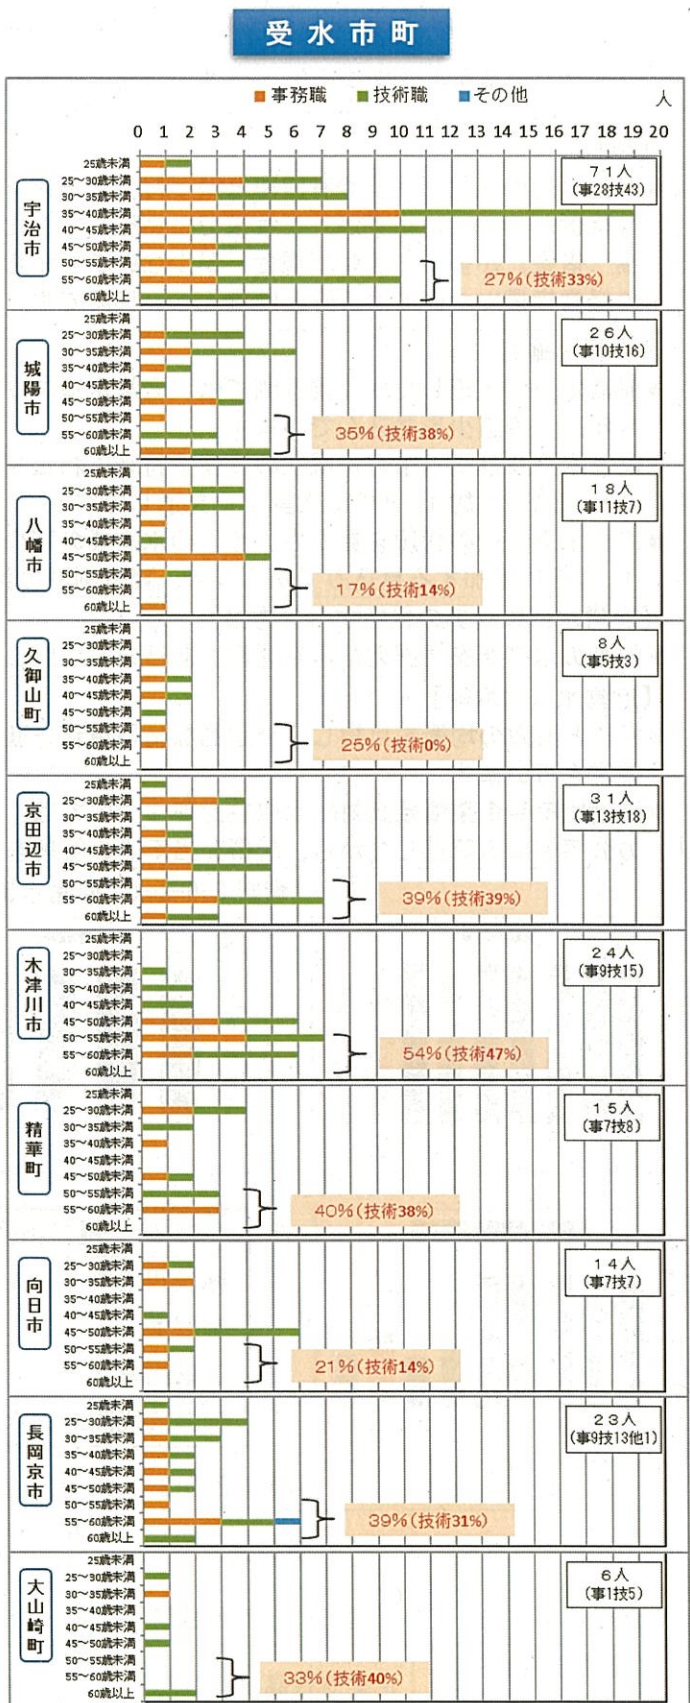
受水市町

事務職　技術職　その他

人

0 1 2 3 4 5 6 7 8 9 10 11 12 13 14 15 16 17 18 19 20

宇治市
25歳未満
25～30歳未満
30～35歳未満
35～40歳未満
40～45歳未満
45～50歳未満
50～55歳未満
55～60歳未満
60歳以上
71人
(事28技43)
27%(技術33%)

城陽市
25歳未満
25～30歳未満
30～35歳未満
35～40歳未満
40～45歳未満
45～50歳未満
50～55歳未満
55～60歳未満
60歳以上
26人
(事10技16)
35%(技術38%)

八幡市
25歳未満
25～30歳未満
30～35歳未満
35～40歳未満
40～45歳未満
45～50歳未満
50～55歳未満
55～60歳未満
60歳以上
18人
(事11技7)
17%(技術14%)

久御山町
25歳未満
25～30歳未満
30～35歳未満
35～40歳未満
40～45歳未満
45～50歳未満
50～55歳未満
55～60歳未満
60歳以上
8人
(事5技3)
25%(技術0%)

京田辺市
25歳未満
25～30歳未満
30～35歳未満
35～40歳未満
40～45歳未満
45～50歳未満
50～55歳未満
55～60歳未満
60歳以上
31人
(事13技18)
39%(技術39%)

木津川市
25歳未満
25～30歳未満
30～35歳未満
35～40歳未満
40～45歳未満
45～50歳未満
50～55歳未満
55～60歳未満
60歳以上
24人
(事9技15)
54%(技術47%)

精華町
25歳未満
25～30歳未満
30～35歳未満
35～40歳未満
40～45歳未満
45～50歳未満
50～55歳未満
55～60歳未満
60歳以上
15人
(事7技8)
40%(技術38%)

向日市
25歳未満
25～30歳未満
30～35歳未満
35～40歳未満
40～45歳未満
45～50歳未満
50～55歳未満
55～60歳未満
60歳以上
14人
(事7技7)
21%(技術14%)

長岡京市
25歳未満
25～30歳未満
30～35歳未満
35～40歳未満
40～45歳未満
45～50歳未満
50～55歳未満
55～60歳未満
60歳以上
23人
(事9技13他1)
39%(技術31%)

大山崎町
25歳未満
25～30歳未満
30～35歳未満
35～40歳未満
40～45歳未満
45～50歳未満
50～55歳未満
55～60歳未満
60歳以上
6人
(事1技5)
33%(技術40%)